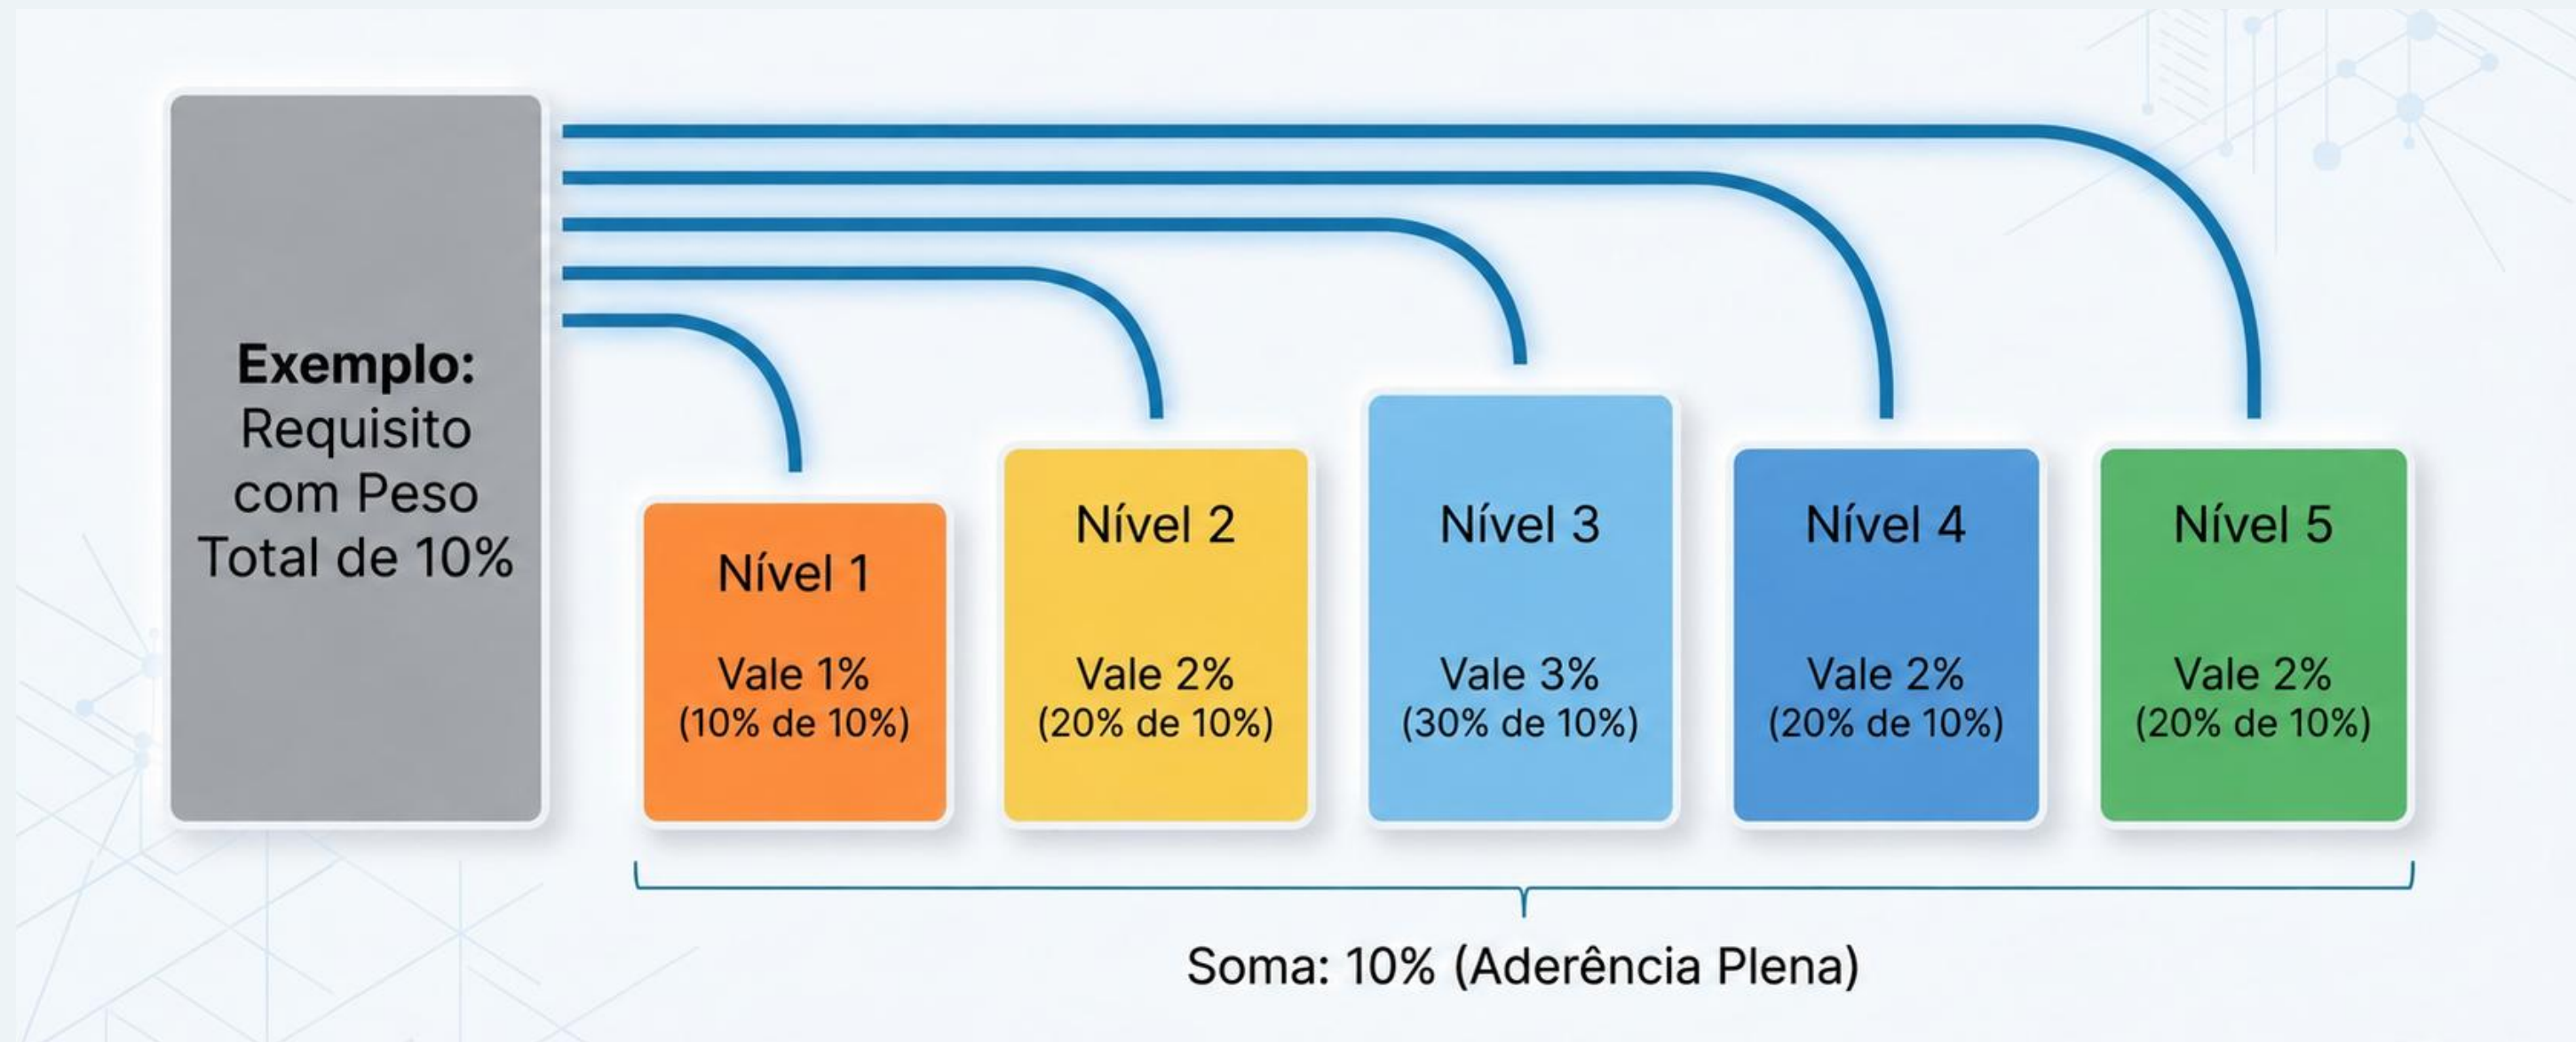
**Exemplo:**
Requisito com Peso Total de 10%

Nível 1
Vale 1%
(10% de 10%)

Nível 2
Vale 2%
(20% de 10%)

Nível 3
Vale 3%
(30% de 10%)

Nível 4
Vale 2%
(20% de 10%)

Nível 5
Vale 2%
(20% de 10%)

Soma: 10% (Aderência Plena)